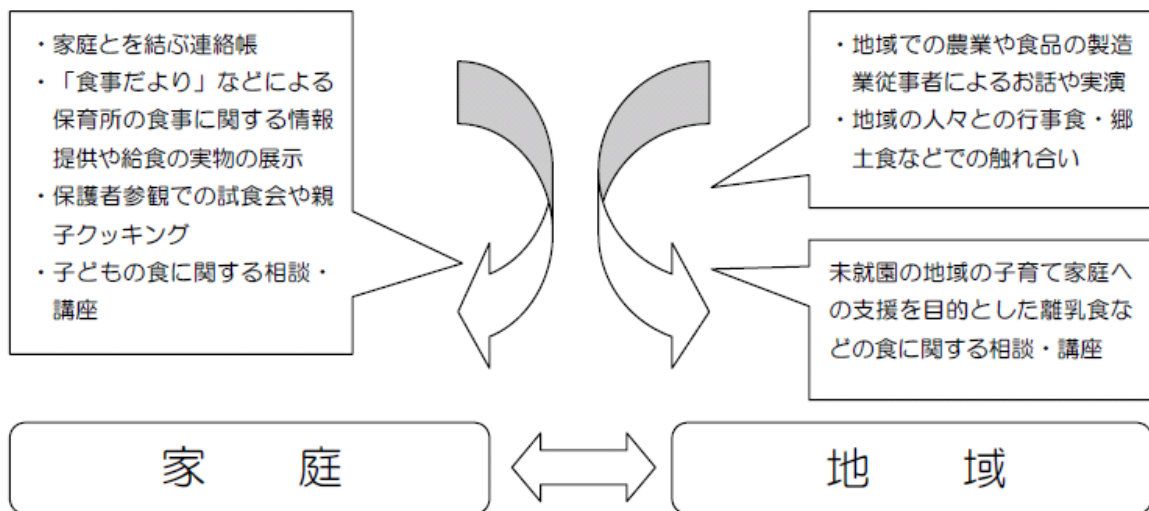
・家庭とを結ぶ連絡帳
・「食事だより」などによる保育所の食事に関する情報提供や給食の実物の展示
・保護者参観での試食会や親子クッキング
・子どもの食に関する相談・講座

・地域での農業や食品の製造業従事者によるお話や実演
・地域の人々との行事食・郷土食などでの触れ合い

未就園の地域の子育て家庭への支援を目的とした離乳食などの食に関する相談・講座

家　庭

地　域